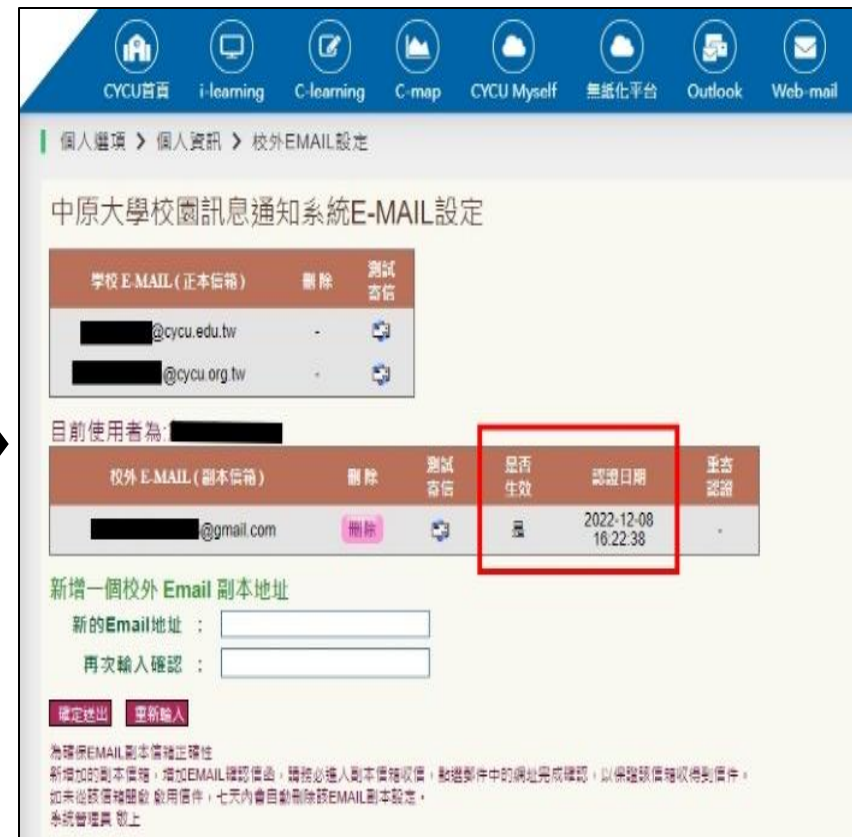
CYCU首頁 i-learning C-learning C-map CYCU Myself 無紙化平台 Outlook Web-mail

個人選項 > 個人資訊 > 校外EMAIL設定

中原大學校園訊息通知系統E-MAIL設定

| 學校 E-MAIL (正本信箱) | 刪除 | 測試寄信 |
|---|---|---|
| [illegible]@cycu.edu.tw | - | |
| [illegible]@cycu.org.tw | - | |

目前使用者為: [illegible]

| 校外 E-MAIL (副本信箱) | 刪除 | 測試寄信 | 是否生效 | 認證日期 | 是否認證 |
|---|---|---|---|---|---|
| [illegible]@gmail.com | 刪除 | | 是 | 2022-12-08 16:22:38 | - |

新增一個校外 Email 副本地址

新的Email地址 :

再次輸入確認 :

確定送出 重新輸入

為確保EMAIL副本信箱正確性
新增加的副本信箱，增加EMAIL確認信函，請務必進入副本信箱收信，點選郵件中的網址完成確認，以保證該信箱收得到信件。
如未從該信箱開啟 啟用信件，七天內會自動刪除該EMAIL副本設定。
系統管理員 敬上